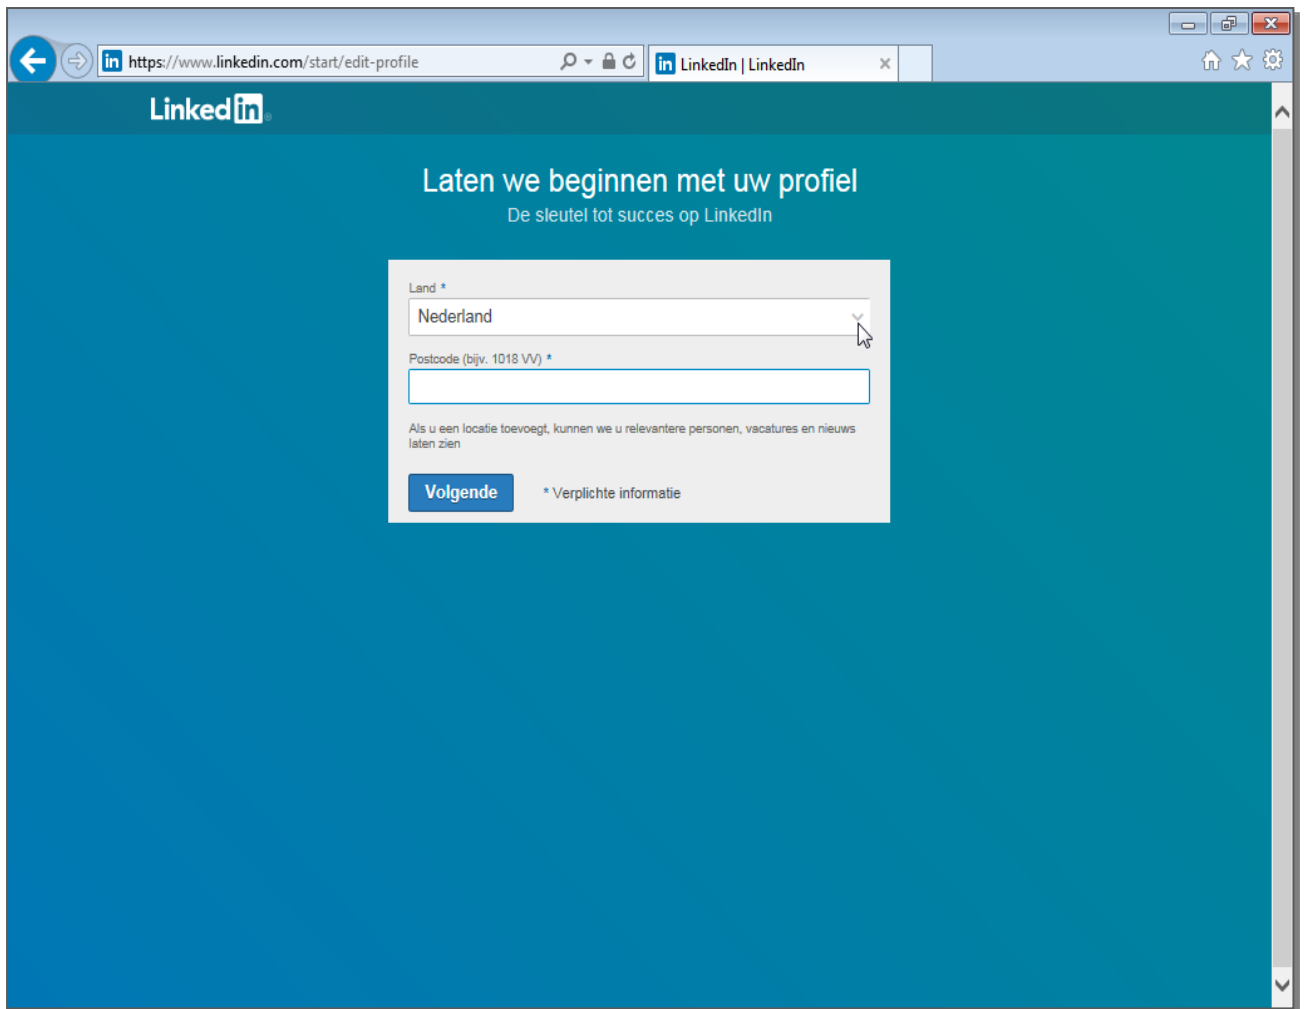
https://www.linkedin.com/start/edit-profile

LinkedIn | LinkedIn

LinkedIn

Laten we beginnen met uw profiel

De sleutel tot succes op LinkedIn

Land *

Nederland

Postcode (bijv. 1018 VV) *

Als u een locatie toevoegt, kunnen we u relevantere personen, vacatures en nieuws laten zien

Volgende

* Verplichte informatie